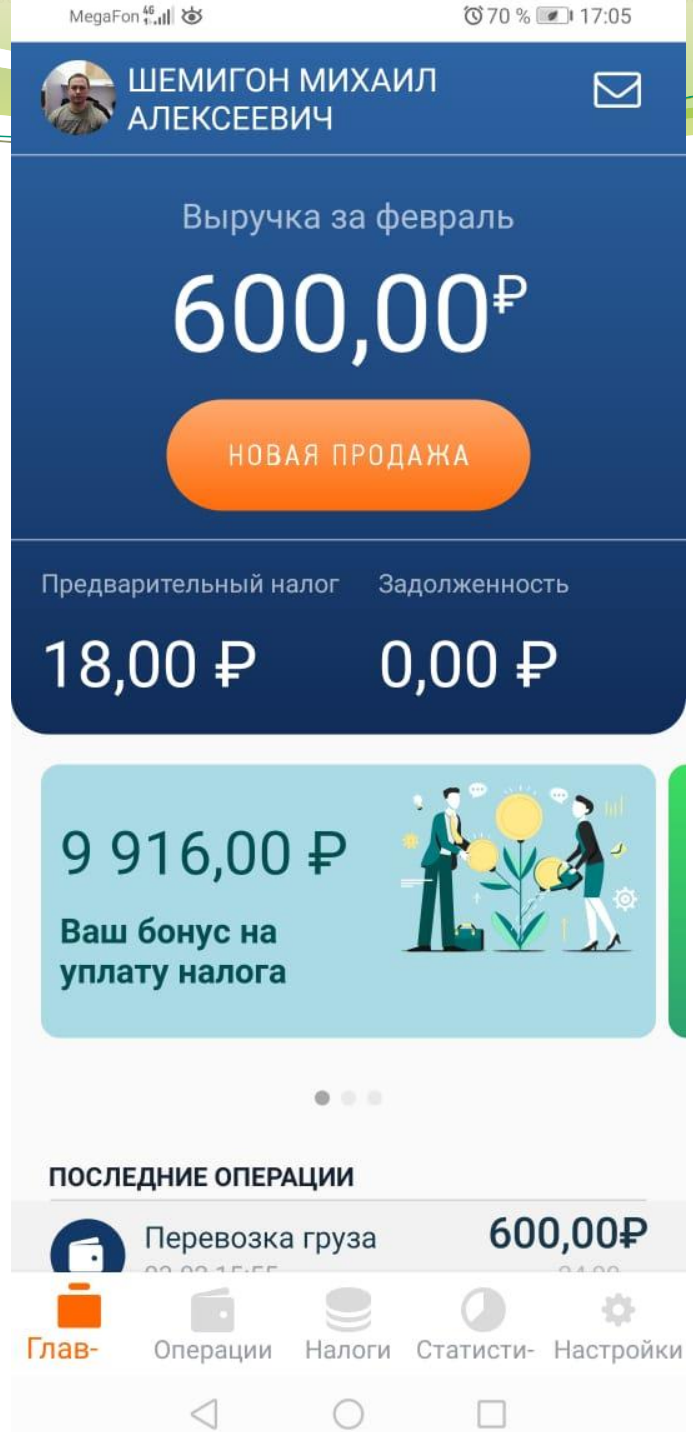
MegaFon 4G 70 % 17:05

ШЕМИГОН МИХАИЛ АЛЕКСЕЕВИЧ

Выручка за февраль

600,00₽

НОВАЯ ПРОДАЖА

Предварительный налог

18,00 ₽

Задолженность

0,00 ₽

9 916,00 ₽

Ваш бонус на уплату налога

ПОСЛЕДНИЕ ОПЕРАЦИИ

Перевозка груза

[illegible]

600,00₽

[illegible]

Глав-

Операции

Налоги

Статисти-

Настройки